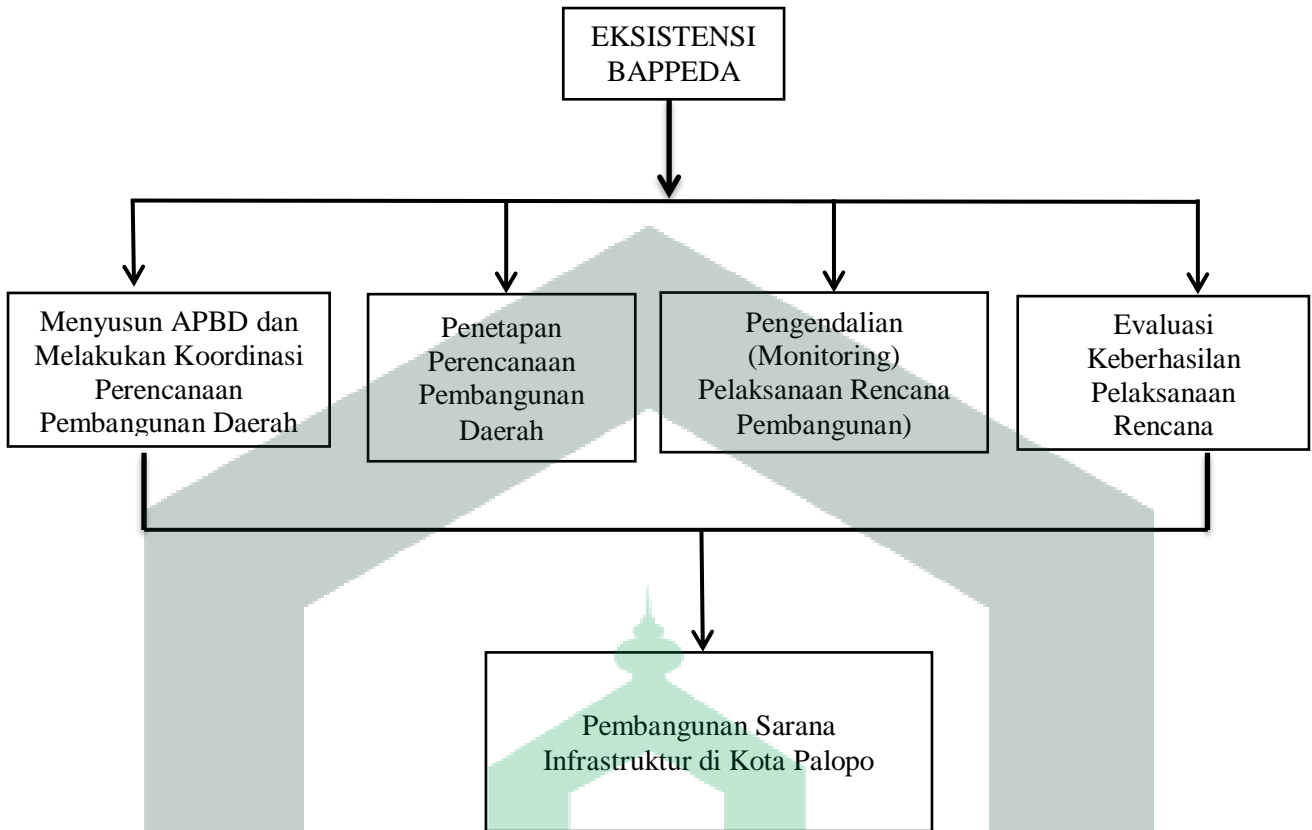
EKSISTENSI BAPPEDA

Menyusun APBD dan Melakukan Koordinasi Perencanaan Pembangunan Daerah

Penetapan Perencanaan Pembangunan Daerah

Pengendalian (Monitoring) Pelaksanaan Rencana Pembangunan)

Evaluasi Keberhasilan Pelaksanaan Rencana

Pembangunan Sarana Infrastruktur di Kota Palopo